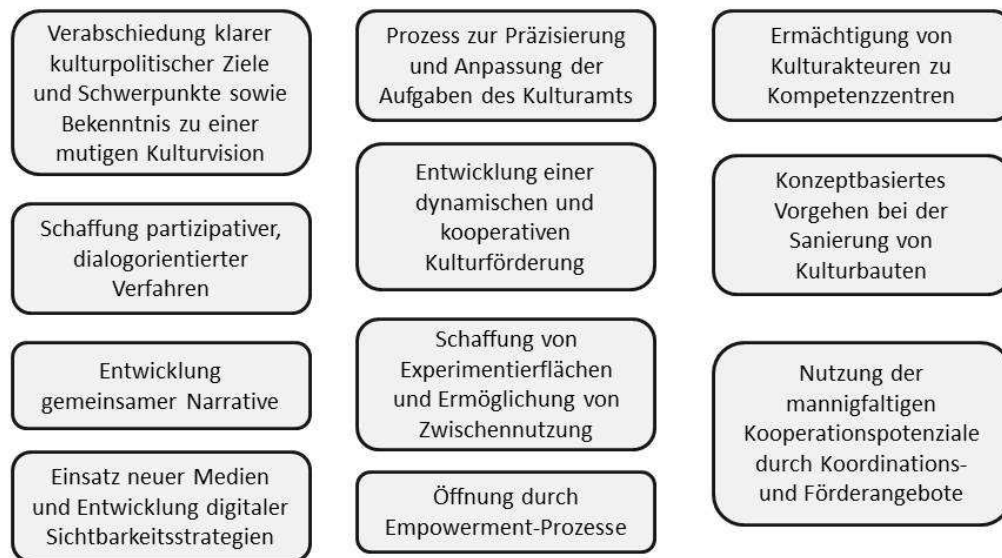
Verabschiedung klarer kulturpolitischer Ziele und Schwerpunkte sowie Bekenntnis zu einer mutigen Kulturvision

Schaffung partizipativer, dialogorientierter Verfahren

Entwicklung gemeinsamer Narrative

Einsatz neuer Medien und Entwicklung digitaler Sichtbarkeitsstrategien

Prozess zur Präzisierung und Anpassung der Aufgaben des Kulturamts

Entwicklung einer dynamischen und kooperativen Kulturförderung

Schaffung von Experimentierflächen und Ermöglichung von Zwischennutzung

Öffnung durch Empowerment-Prozesse

Ermächtigung von Kulturakteuren zu Kompetenzzentren

Konzeptbasiertes Vorgehen bei der Sanierung von Kulturbauten

Nutzung der mannigfaltigen Kooperationspotenziale durch Koordinations- und Förderangebote